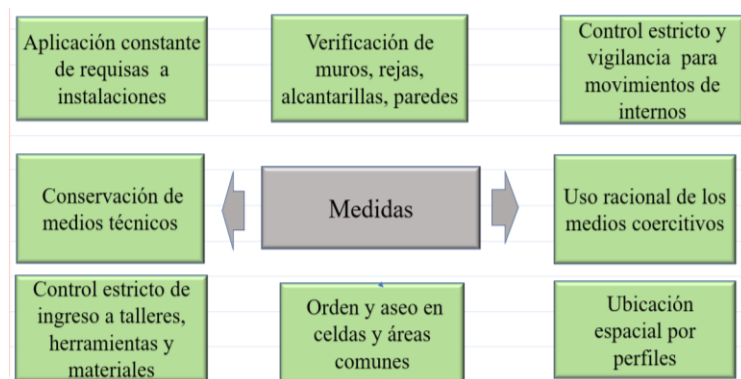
Aplicación constante de requisas a instalaciones

Verificación de muros, rejas, alcantarillas, paredes

Control estricto y vigilancia para movimientos de internos

Conservación de medios técnicos

Medidas

Uso racional de los medios coercitivos

Control estricto de ingreso a talleres, herramientas y materiales

Orden y aseo en celdas y áreas comunes

Ubicación espacial por perfiles